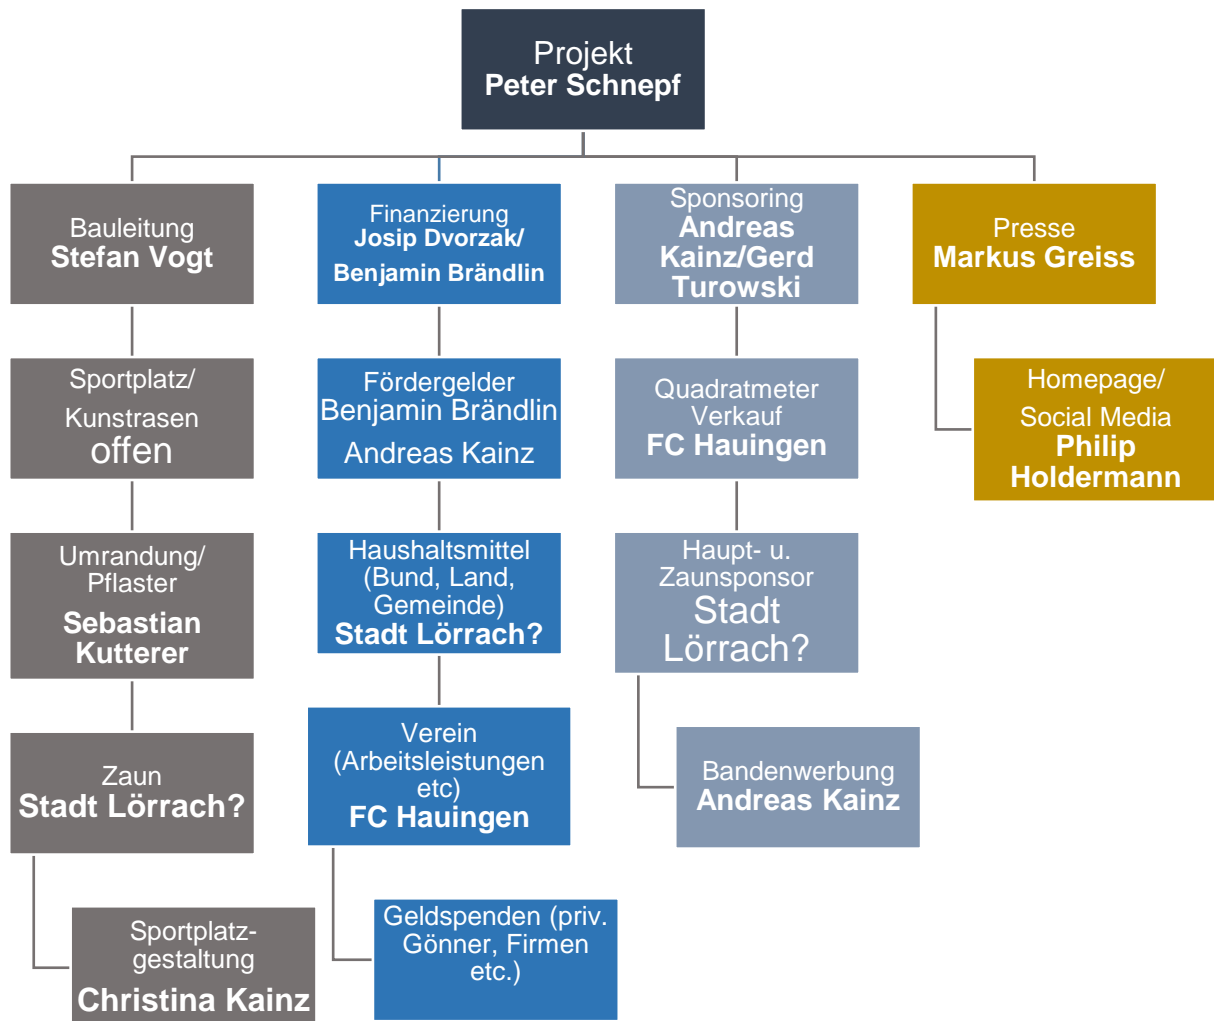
Projekt
Peter Schnepf

Bauleitung
Stefan Vogt

Sportplatz/
Kunstrasen
offen

Umrandung/
Pflaster
Sebastian Kutterer

Zaun
Stadt Lörrach?

Sportplatzgestaltung
Christina Kainz

Finanzierung
Josip Dvorzak/
Benjamin Brändlin

Fördergelder
Benjamin Brändlin
Andreas Kainz

Haushaltsmittel (Bund, Land, Gemeinde)
Stadt Lörrach?

Verein (Arbeitsleistungen etc)
FC Hauingen

Geldspenden (priv. Gönner, Firmen etc.)

Sponsoring
Andreas Kainz/Gerd Turowski

Quadratmeter Verkauf
FC Hauingen

Haupt- u. Zaunsponsor
Stadt Lörrach?

Bandenwerbung
Andreas Kainz

Presse
Markus Greiss

Homepage/
Social Media
Philip Holdermann